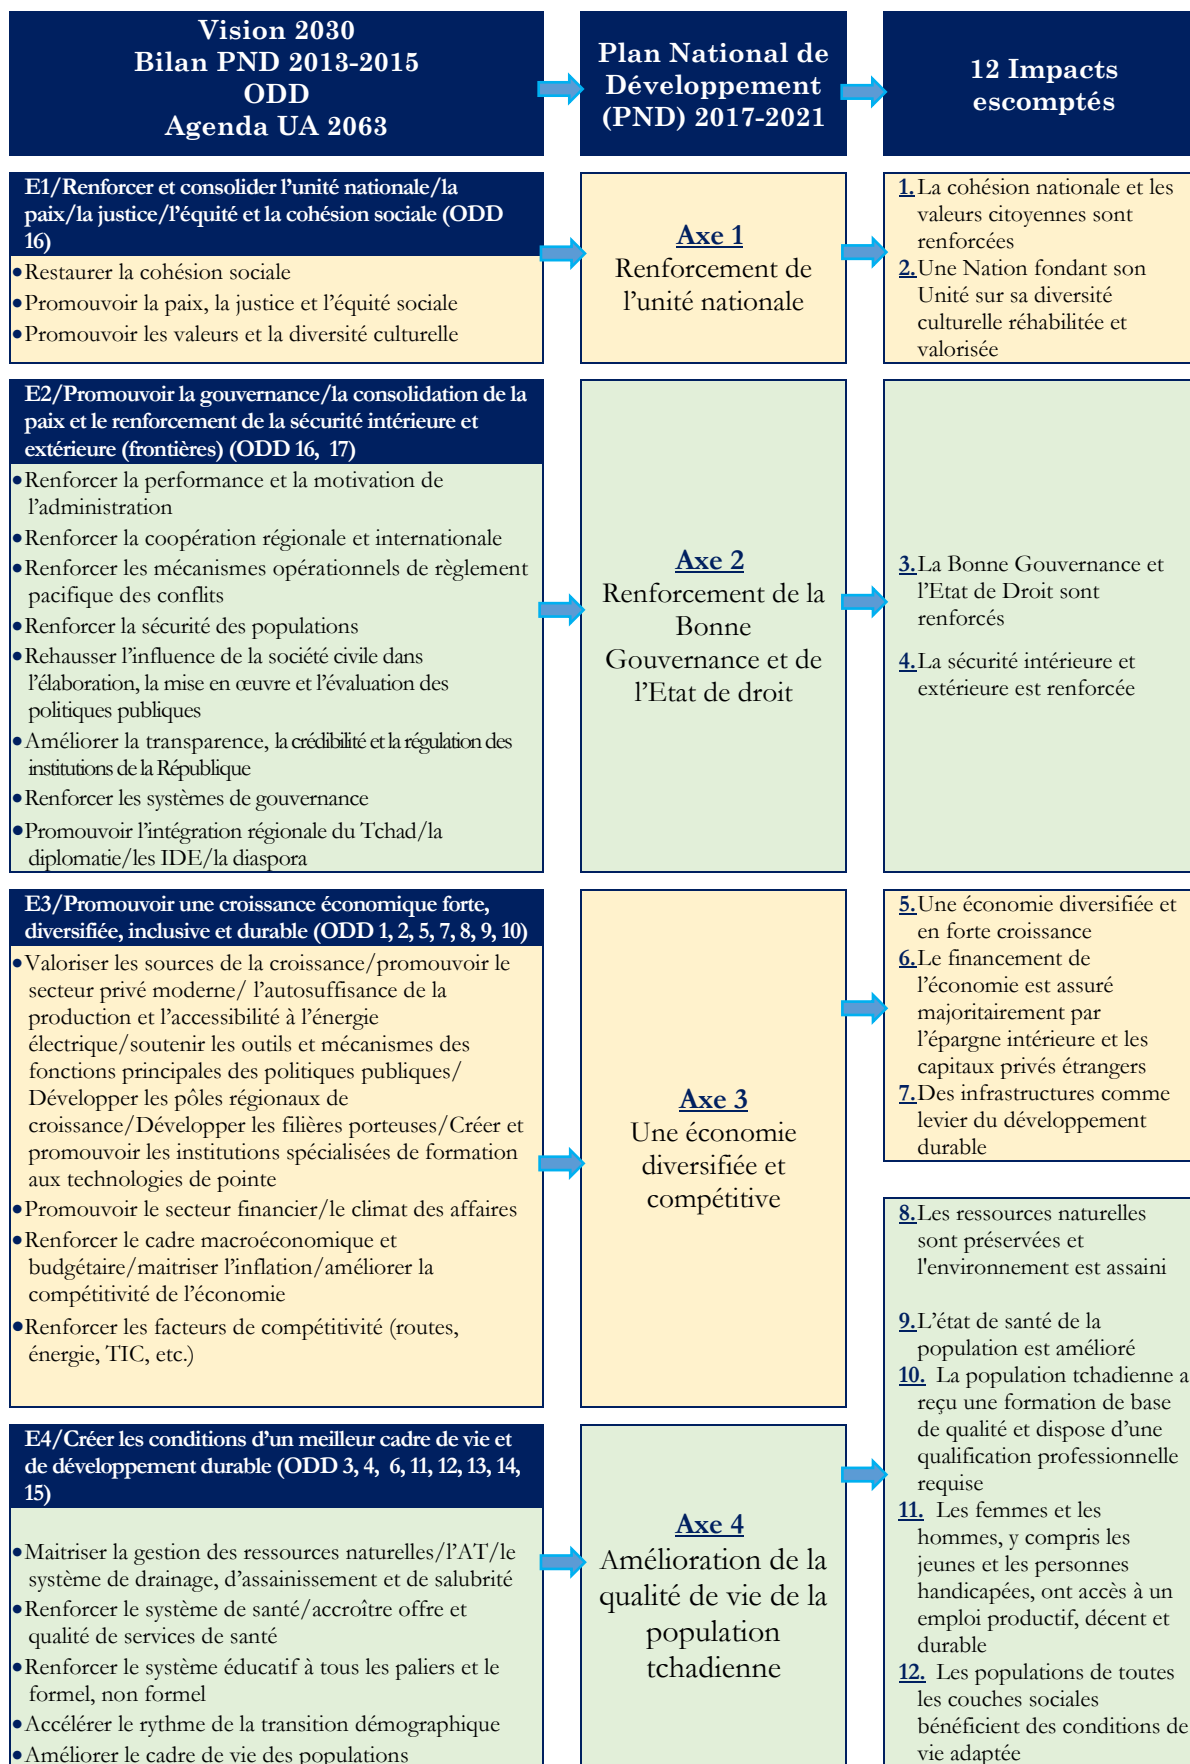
Vision 2030
Bilan PND 2013-2015
ODD
Agenda UA 2063

Plan National de Développement (PND) 2017-2021

12 Impacts escomptés

E1/Renforcer et consolider l'unité nationale/la paix/la justice/l'équité et la cohésion sociale (ODD 16)
• Restaurer la cohésion sociale
• Promouvoir la paix, la justice et l'équité sociale
• Promouvoir les valeurs et la diversité culturelle

Axe 1
Renforcement de l'unité nationale

1. La cohésion nationale et les valeurs citoyennes sont renforcées
2. Une Nation fondant son Unité sur sa diversité culturelle réhabilitée et valorisée

E2/Promouvoir la gouvernance/la consolidation de la paix et le renforcement de la sécurité intérieure et extérieure (frontières) (ODD 16, 17)
• Renforcer la performance et la motivation de l'administration
• Renforcer la coopération régionale et internationale
• Renforcer les mécanismes opérationnels de règlement pacifique des conflits
• Renforcer la sécurité des populations
• Rehausser l'influence de la société civile dans l'élaboration, la mise en œuvre et l'évaluation des politiques publiques
• Améliorer la transparence, la crédibilité et la régulation des institutions de la République
• Renforcer les systèmes de gouvernance
• Promouvoir l'intégration régionale du Tchad/la diplomatie/les IDE/la diaspora

Axe 2
Renforcement de la Bonne Gouvernance et de l'Etat de droit

3. La Bonne Gouvernance et l'Etat de Droit sont renforcés

4. La sécurité intérieure et extérieure est renforcée

E3/Promouvoir une croissance économique forte, diversifiée, inclusive et durable (ODD 1, 2, 5, 7, 8, 9, 10)
• Valoriser les sources de la croissance/promouvoir le secteur privé moderne/ l'autosuffisance de la production et l'accessibilité à l'énergie électrique/soutenir les outils et mécanismes des fonctions principales des politiques publiques/ Développer les pôles régionaux de croissance/Développer les filières porteuses/Créer et promouvoir les institutions spécialisées de formation aux technologies de pointe
• Promouvoir le secteur financier/le climat des affaires
• Renforcer le cadre macroéconomique et budgétaire/maitriser l'inflation/améliorer la compétitivité de l'économie
• Renforcer les facteurs de compétitivité (routes, énergie, TIC, etc.)

Axe 3
Une économie diversifiée et compétitive

5. Une économie diversifiée et en forte croissance
6. Le financement de l'économie est assuré majoritairement par l'épargne intérieure et les capitaux privés étrangers
7. Des infrastructures comme levier du développement durable

E4/Créer les conditions d'un meilleur cadre de vie et de développement durable (ODD 3, 4, 6, 11, 12, 13, 14, 15)
• Maitriser la gestion des ressources naturelles/l'AT/le système de drainage, d'assainissement et de salubrité
• Renforcer le système de santé/accroître offre et qualité de services de santé
• Renforcer le système éducatif à tous les paliers et le formel, non formel
• Accélérer le rythme de la transition démographique
• Améliorer le cadre de vie des populations

Axe 4
Amélioration de la qualité de vie de la population tchadienne

8. Les ressources naturelles sont préservées et l'environnement est assaini

9. L'état de santé de la population est amélioré
10. La population tchadienne a reçu une formation de base de qualité et dispose d'une qualification professionnelle requise
11. Les femmes et les hommes, y compris les jeunes et les personnes handicapées, ont accès à un emploi productif, décent et durable
12. Les populations de toutes les couches sociales bénéficient des conditions de vie adaptée